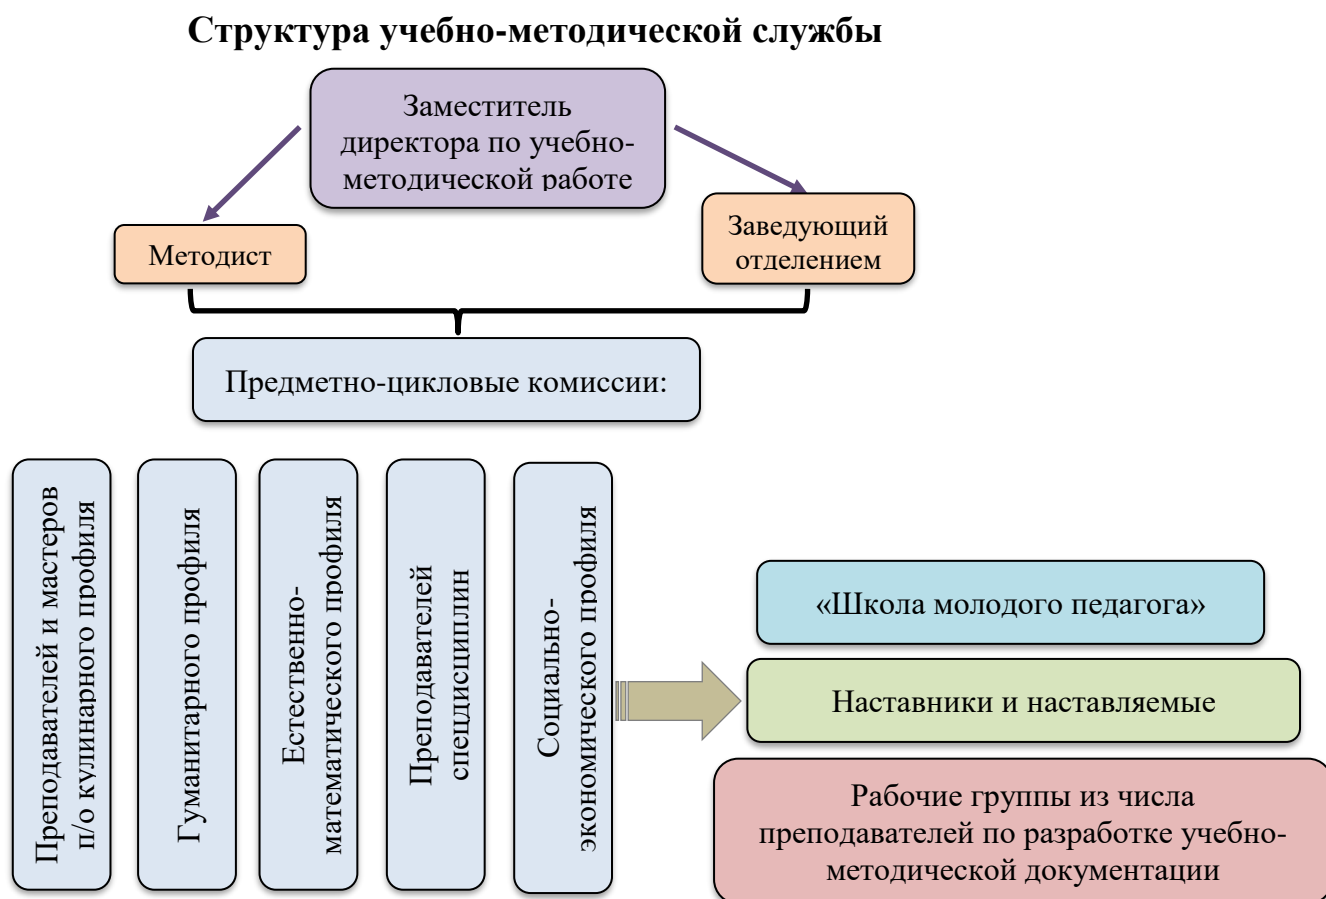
Структура учебно-методической службы

Заместитель директора по учебно-методической работе

Методист

Заведующий отделением

Предметно-цикловые комиссии:

Преподавателей и мастеров п/о кулинарного профиля

Гуманитарного профиля

Естественно-математического профиля

Преподавателей спецдисциплин

Социально-экономического профиля

«Школа молодого педагога»

Наставники и наставляемые

Рабочие группы из числа преподавателей по разработке учебно-методической документации